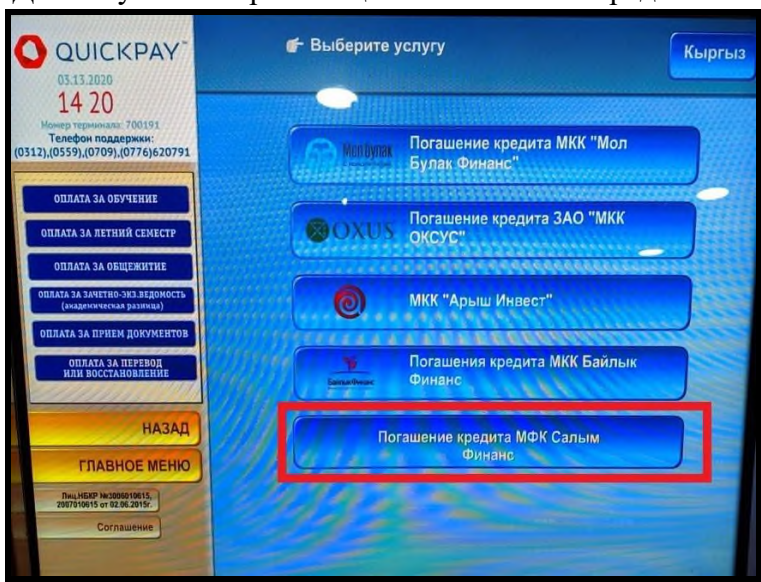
QUICKPAY
03.13.2020
14 20
Номер терминала: 700191
Телефон поддержки:
(0312),(0559),(0709),(0776)620791

ОПЛАТА ЗА ОБУЧЕНИЕ
ОПЛАТА ЗА ЛЕТНИЙ СЕМЕСТР
ОПЛАТА ЗА ОБЩЕЖИТИЕ
ОПЛАТА ЗА ЗАЧЕТНО-ЭКЗ.ВЕДОМОСТЬ (академическая разница)
ОПЛАТА ЗА ПРИЕМ ДОКУМЕНТОВ
ОПЛАТА ЗА ПЕРЕВОД ИЛИ ВОССТАНОВЛЕНИЕ

НАЗАД
ГЛАВНОЕ МЕНЮ
Лиц.НБКР №3000010615, 2007010615 от 02.06.2015г.
Соглашение

Выберите услугу
Кыргыз

Мол Булак
Погашение кредита МКК "Мол Булак Финанс"

OXUS
Погашение кредита ЗАО "МКК ОКСУС"

МКК "Арыш Инвест"

Байлык Финанс
Погашения кредита МКК Байлык Финанс

Погашение кредита МФК Салым Финанс